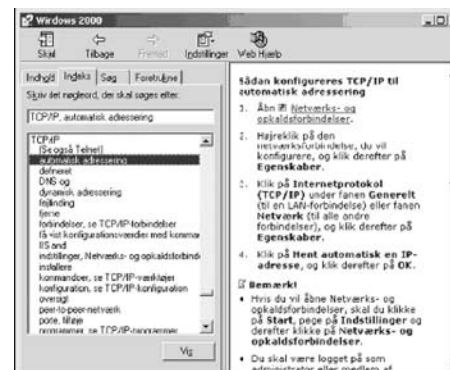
Windows 2000

Skjul Tilbage Fremad Indstillinger Web Hjælp

Indhold Indeks Søg Foretrukne

Skriv det nøgleord, der skal søges efter:

TCP/IP, automatisk adressering

TCP/IP
[Se også Telnet]
automatisk adressering
defineret
DNS og
dynamisk adressering
fejlfinding
fjerne
forbindelser, se TCP/IP-forbindelser
få vist konfigurationsværdier med kommar
IIS and
indstillinger, Netværks- og opkaldsforbindi
installere
kommandoer, se TCP/IP-værktøjer
konfiguration, se TCP/IP-konfiguration
oversigt
peer-to-peer-netværk
porte, filtrer
programmer, se TCP/IP-programmer

Vis

Sådan konfigureres TCP/IP til automatisk adressering

1. Åbn Netværks- og opkaldsforbindelser.

2. Højreklik på den netværksforbindelse, du vil konfigurere, og klik derefter på Egenskaber.

3. Klik på Internetprotokol (TCP/IP) under fanen Generelt (til en LAN-forbindelse) eller fanen Netværk (til alle andre forbindelser), og klik derefter på Egenskaber.

4. Klik på Hent automatisk en IP-adresse, og klik derefter på OK.

Bemærk!

• Hvis du vil åbne Netværks- og opkaldsforbindelser, skal du klikke på Start, pege på Indstillinger og derefter klikke på Netværks- og opkaldsforbindelser.

• Du skal være logget på som administrator eller medlem af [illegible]